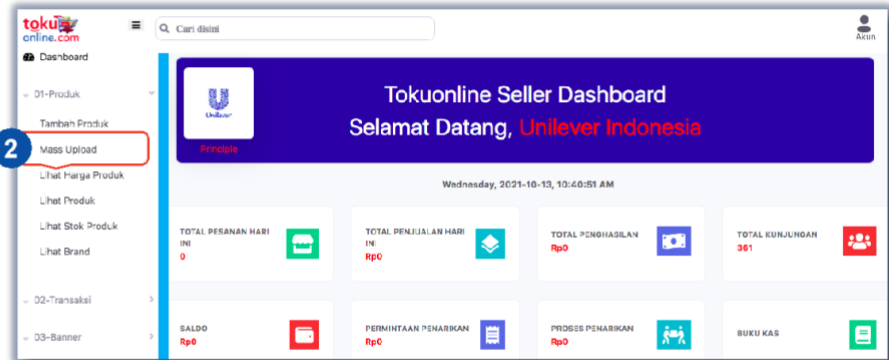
toku online.com

Cari disini

Akun

Dashboard

01-Produk

Tambah Produk

2

Mass Upload

Lihat Harga Produk

Lihat Produk

Lihat Stok Produk

Lihat Brand

02-Transaksi

03-Banner

Unilever

Principle

Tokuonline Seller Dashboard

Selamat Datang, Unilever Indonesia

Wednesday, 2021-10-13, 10:40:51 AM

TOTAL PESANAN HARI INI
0

TOTAL PENJUALAN HARI INI
Rp0

TOTAL PENGHASILAN
Rp0

TOTAL KUNJUNGAN
361

SALDO
Rp0

PERMINTAAN PENARIKAN
Rp0

PROSES PENARIKAN
Rp0

BUKU KAS